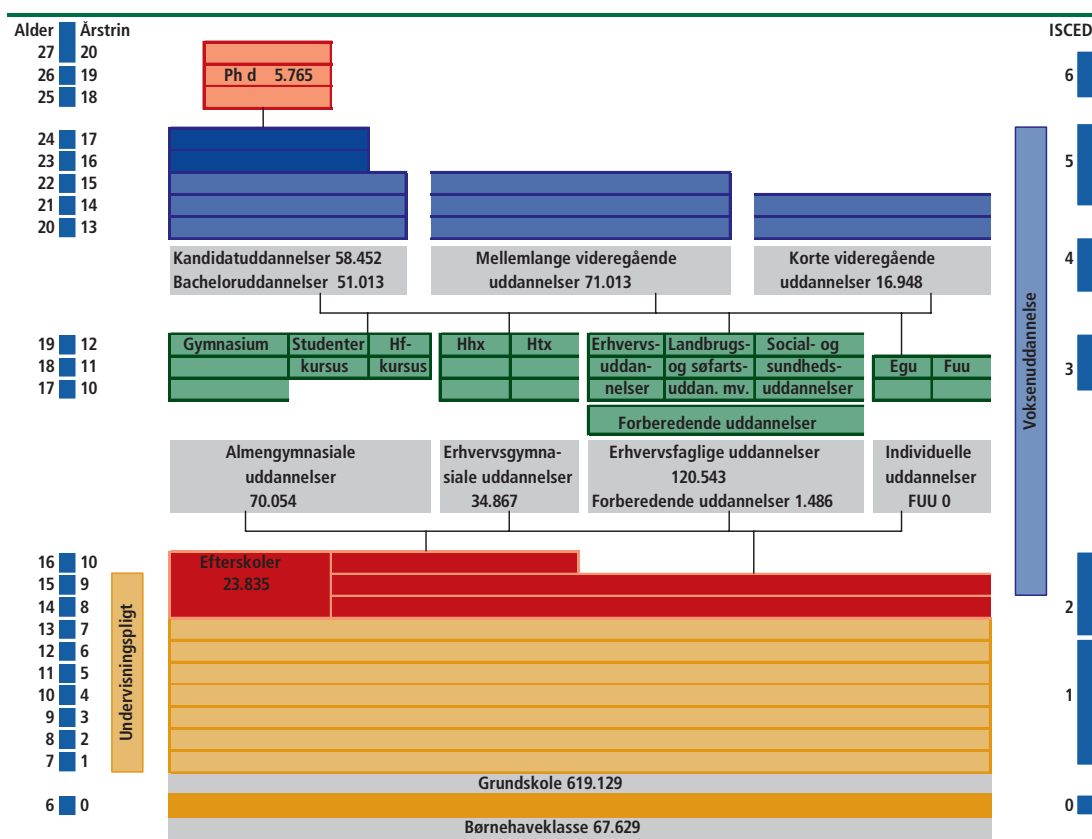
Alder Årstrin
27 20
26 19
25 18
24 17
23 16
22 15
21 14
20 13

ISCED

Ph d 5.765

6

5

Kandidatuddannelser 58.452
Bacheloruddannelser 51.013

Mellemlange videregående uddannelser 71.013

Korte videregående uddannelser 16.948

4

19 12
18 11
17 10

Gymnasium
Studenter kursus
Hf-kursus
Hhx
Htx
Erhvervs-uddannelser
Landbrugs- og søfarts-uddan. mv.
Social- og sundheds-uddannelser
Egu
Fuu

3

Forberedende uddannelser

Voksenuddannelse

Almengymnasiale uddannelser 70.054

Erhvervsgymnasiale uddannelser 34.867

Erhvervsfaglige uddannelser 120.543
Forberedende uddannelser 1.486

Individuelle uddannelser FUU 0

16 10
15 9
14 8
13 7
12 6
11 5
10 4
9 3
8 2
7 1

Efterskoler 23.835

Undervisningspligt

2

1

Grundskole 619.129

6 0

0

Børnehaveklasse 67.629